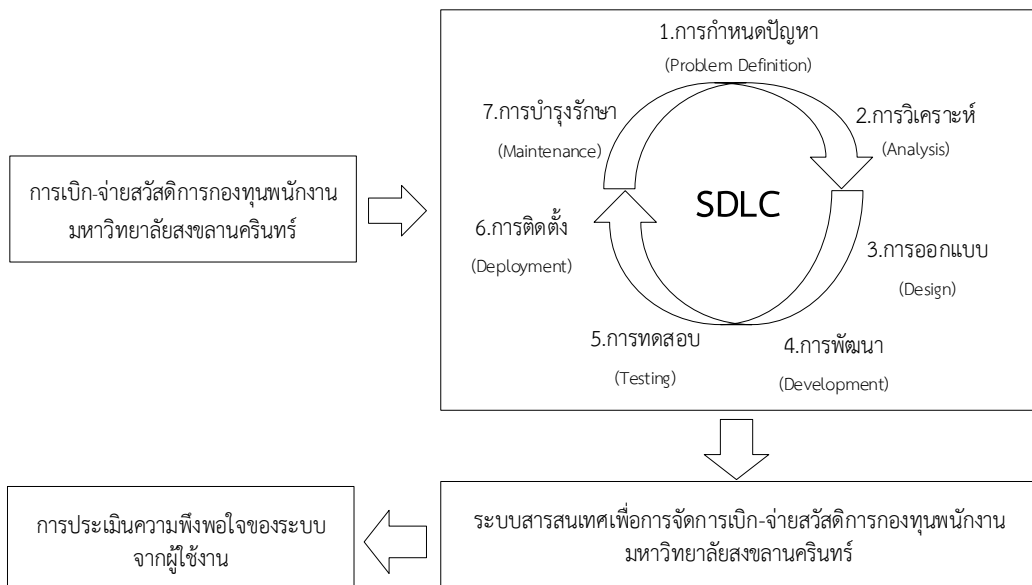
การเบิก-จ่ายสวัสดิการกองทุนพนักงาน มหาวิทยาลัยสงขลานครินทร์

1.การกำหนดปัญหา
(Problem Definition)

2.การวิเคราะห์
(Analysis)

3.การออกแบบ
(Design)

4.การพัฒนา
(Development)

5.การทดสอบ
(Testing)

6.การติดตั้ง
(Deployment)

7.การบำรุงรักษา
(Maintenance)

SDLC

ระบบสารสนเทศเพื่อการจัดการเบิก-จ่ายสวัสดิการกองทุนพนักงาน มหาวิทยาลัยสงขลานครินทร์

การประเมินความพึงพอใจของระบบ จากผู้ใช้งาน